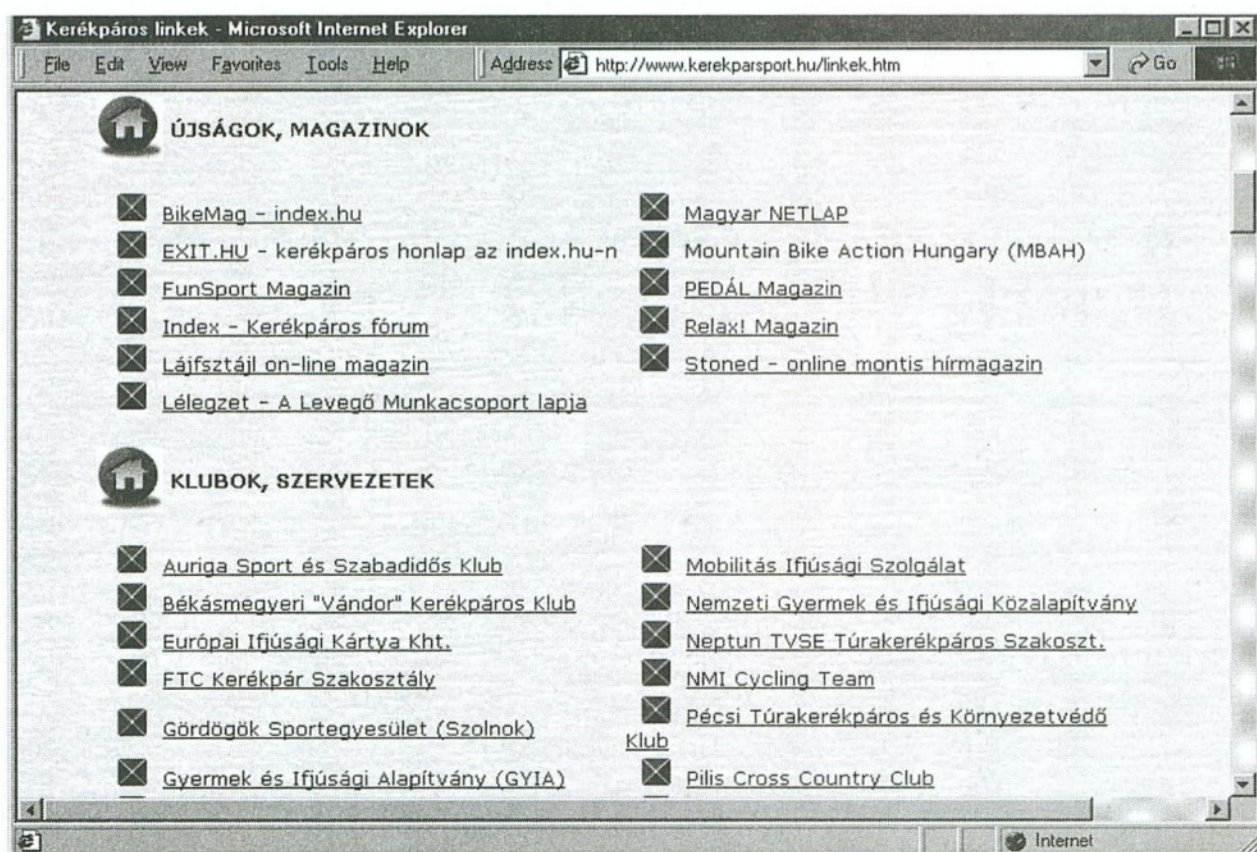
Kerékpáros linkek - Microsoft Internet Explorer

File Edit View Favorites Tools Help Address http://www.kerekparsport.hu/linkek.htm Go

ÚJSÁGOK, MAGAZINOK

BikeMag - index.hu
EXIT.HU - kerékpáros honlap az index.hu-n
FunSport Magazin
Index - Kerékpáros fórum
Lájfsztájl on-line magazin
Lélegzet - A Levegő Munkacsoport lapja

Magyar NETLAP
Mountain Bike Action Hungary (MBAH)
PEDÁL Magazin
Relax! Magazin
Stoned - online montis hírmagazin

KLUBOK, SZERVEZETEK

Auriga Sport és Szabadidős Klub
Békásmegyeri "Vándor" Kerékpáros Klub
Európai Ifjúsági Kártya Kht.
FTC Kerékpár Szakosztály
Gördögök Sportegyesület (Szolnok)
Gyermek és Ifjúsági Alapítvány (GYIA)

Mobilitás Ifjúsági Szolgálat
Nemzeti Gyermek és Ifjúsági Közalapítvány
Neptun TVSE Túrakerékpáros Szakoszt.
NMI Cycling Team
Pécsi Túrakerékpáros és Környezetvédő Klub
Pilis Cross Country Club

Internet